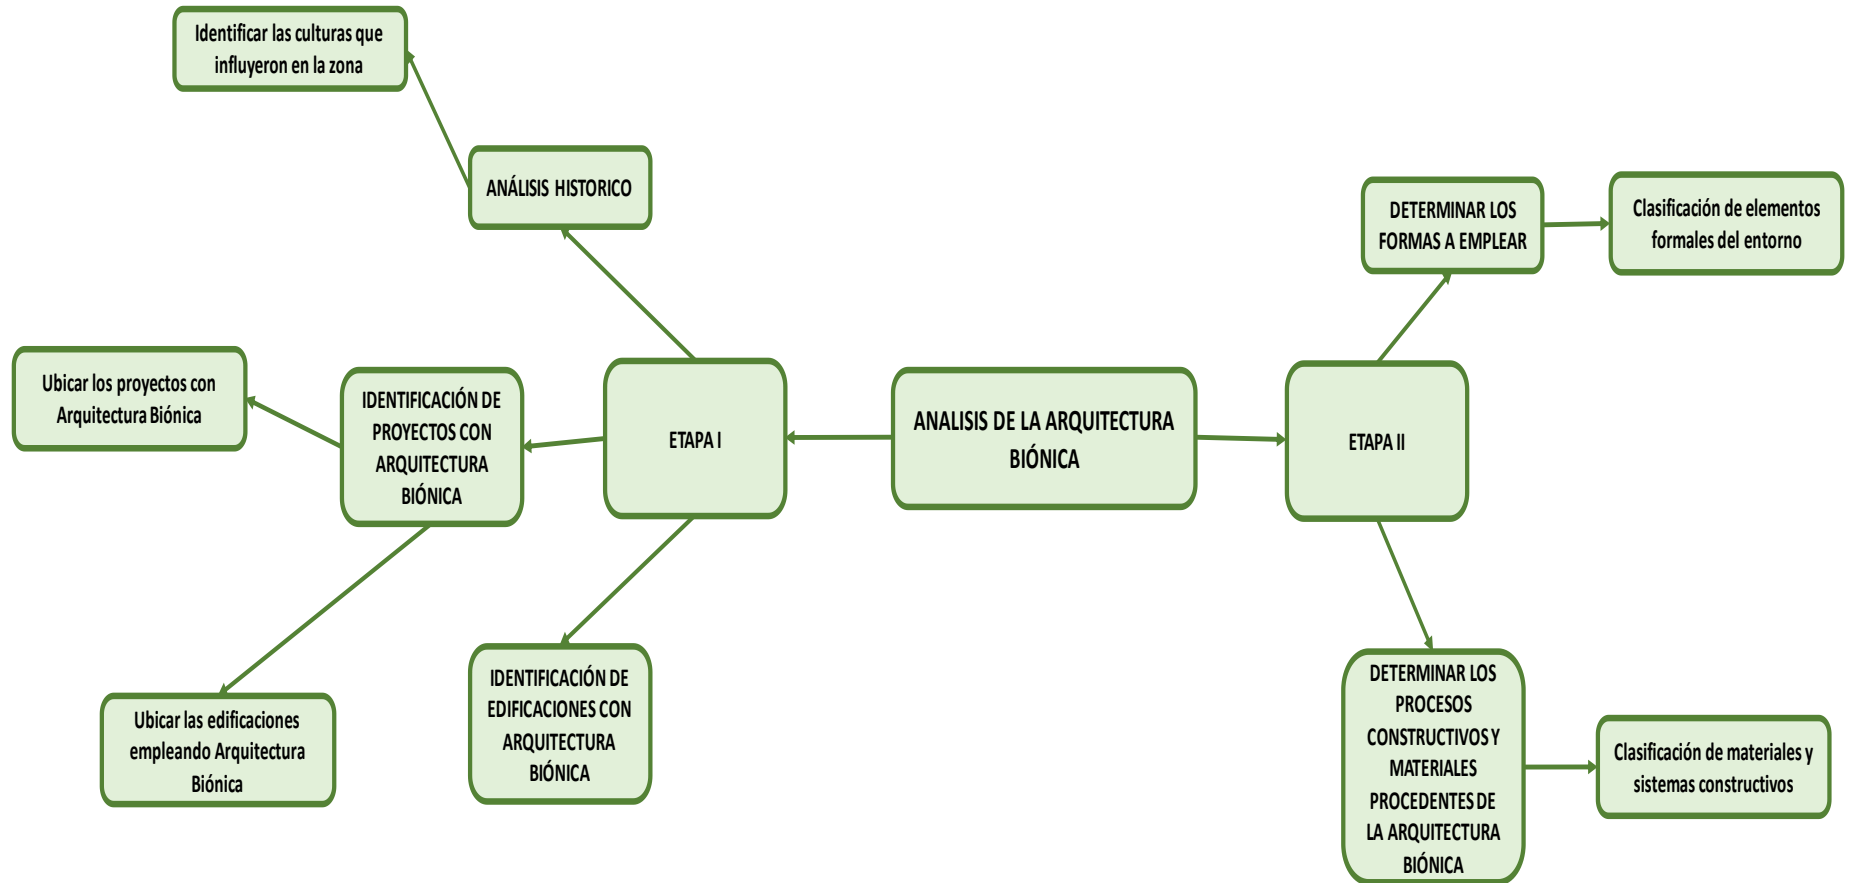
Identificar las culturas que influyeron en la zona

ANÁLISIS HISTORICO

DETERMINAR LOS FORMAS A EMPLEAR

Clasificación de elementos formales del entorno

Ubicar los proyectos con Arquitectura Biónica

IDENTIFICACIÓN DE PROYECTOS CON ARQUITECTURA BIÓNICA

ETAPA I

ANALISIS DE LA ARQUITECTURA BIÓNICA

ETAPA II

Ubicar las edificaciones empleando Arquitectura Biónica

IDENTIFICACIÓN DE EDIFICACIONES CON ARQUITECTURA BIÓNICA

DETERMINAR LOS PROCESOS CONSTRUCTIVOS Y MATERIALES PROCEDENTES DE LA ARQUITECTURA BIÓNICA

Clasificación de materiales y sistemas constructivos